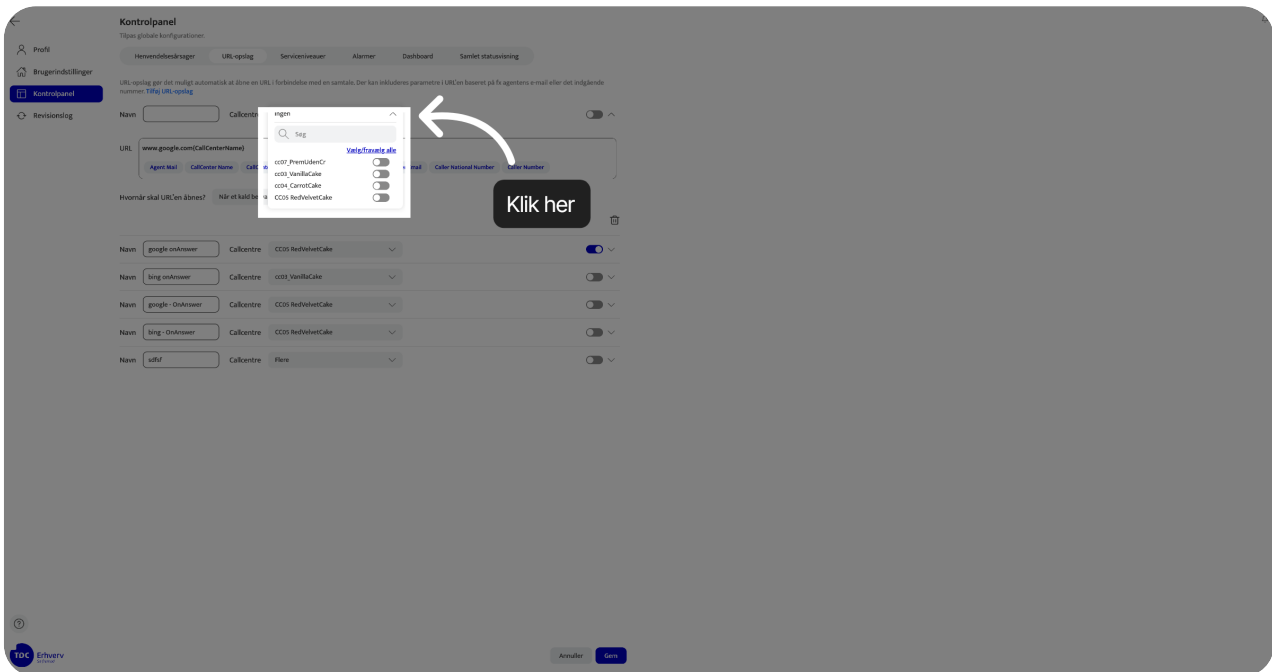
Kontrolpanel
Tilpas globale konfigurationer

Henvendelsesårsager URL-opslag Serviceniveauer Alarmer Dashboard Samlet statusvisning

Profil
Brugerindstillinger
Kontrolpanel
Revisionslog

URL-opslag gør det muligt automatisk at åbne en URL i forbindelse med en samtale. Der kan inkluderes parametre i URL'en baseret på fx agentens e-mail eller det indgående nummer. Tilføj URL-opslag

Navn Callcentre Ingen

Søg
Vælg/fravælg alle
cc07_PremUdenCr
cc03_VanillaCake
cc04_CarrotCake
CC05 RedVelvetCake

URL www.google.com{CallCenterName}
Agent Mail CallCenter Name Call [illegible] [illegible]mail Caller National Number Caller Number

Hvornår skal URL'en åbnes? Når et kald be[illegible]

Klik her

Navn google onAnswer Callcentre CC05 RedVelvetCake
Navn bing onAnswer Callcentre cc03_VanillaCake
Navn google - OnAnswer Callcentre CC05 RedVelvetCake
Navn bing - OnAnswer Callcentre CC05 RedVelvetCake
Navn sdfsf Callcentre Flere

TDC Erhverv

Annuller Gem